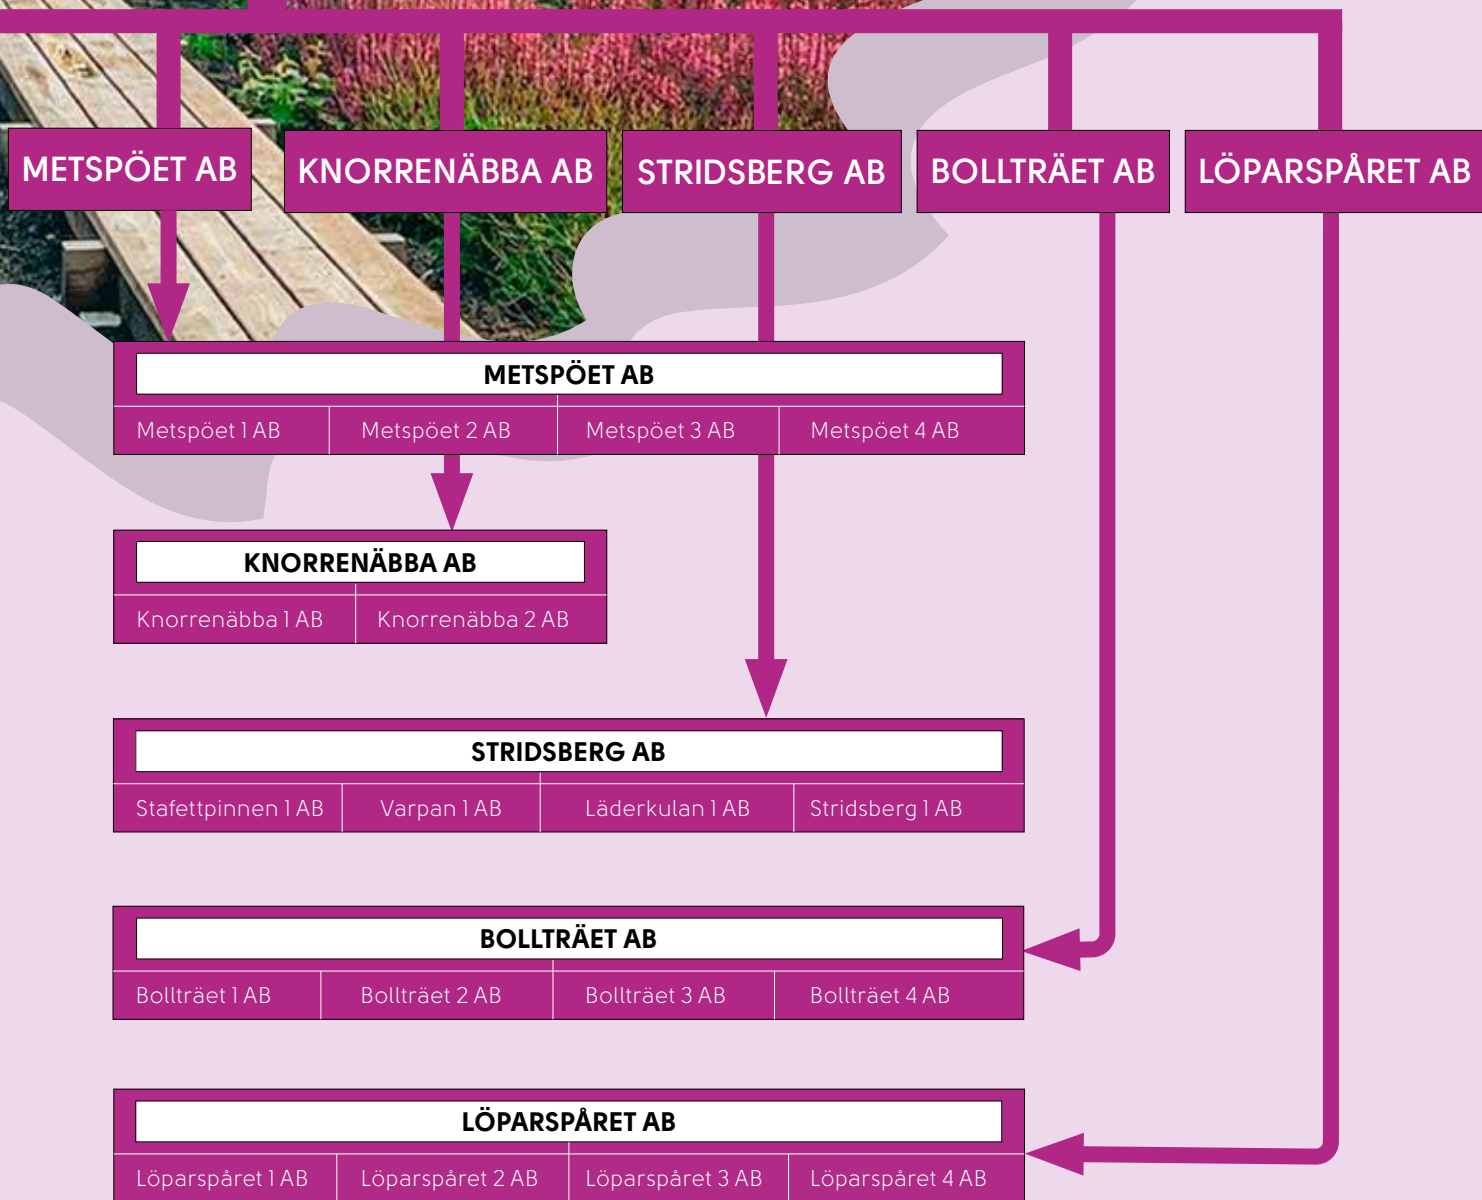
METSPÖET AB

KNORRENÄBBA AB

STRIDSBERG AB

BOLLTRÄET AB

LÖPARSPÅRET AB

METSPÖET AB

| Metspöet 1 AB | Metspöet 2 AB | Metspöet 3 AB | Metspöet 4 AB |
|---|---|---|---|

KNORRENÄBBA AB

| Knorrenäbba 1 AB | Knorrenäbba 2 AB |
|---|---|

STRIDSBERG AB

| Stafettpinnen 1 AB | Varpan 1 AB | Läderkulan 1 AB | Stridsberg 1 AB |
|---|---|---|---|

BOLLTRÄET AB

| Bollträet 1 AB | Bollträet 2 AB | Bollträet 3 AB | Bollträet 4 AB |
|---|---|---|---|

LÖPARSPÅRET AB

| Löparspåret 1 AB | Löparspåret 2 AB | Löparspåret 3 AB | Löparspåret 4 AB |
|---|---|---|---|